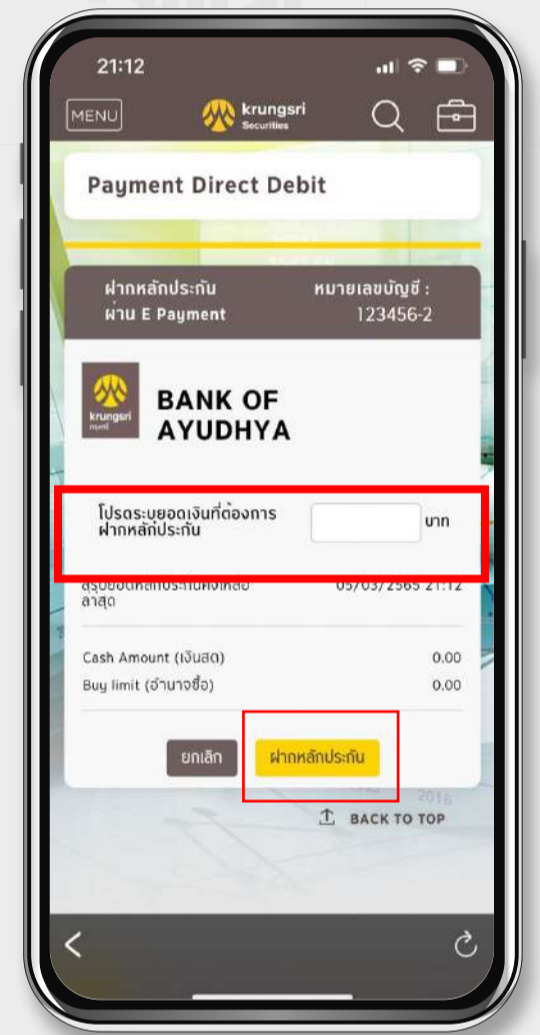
21:12

MENU

krungsri Securities

Payment Direct Debit

ฝากหลักประกัน ผ่าน E Payment

หมายเลขบัญชี : 123456-2

krungsri

BANK OF AYUDHYA

โปรดระบุยอดเงินที่ต้องการฝากหลักประกัน

บาท

สรุปยอดหลักประกันคงเหลือล่าสุด

05/03/2565 21:12

Cash Amount (เงินสด)

0.00

Buy limit (อำนาจซื้อ)

0.00

ยกเลิก

ฝากหลักประกัน

BACK TO TOP